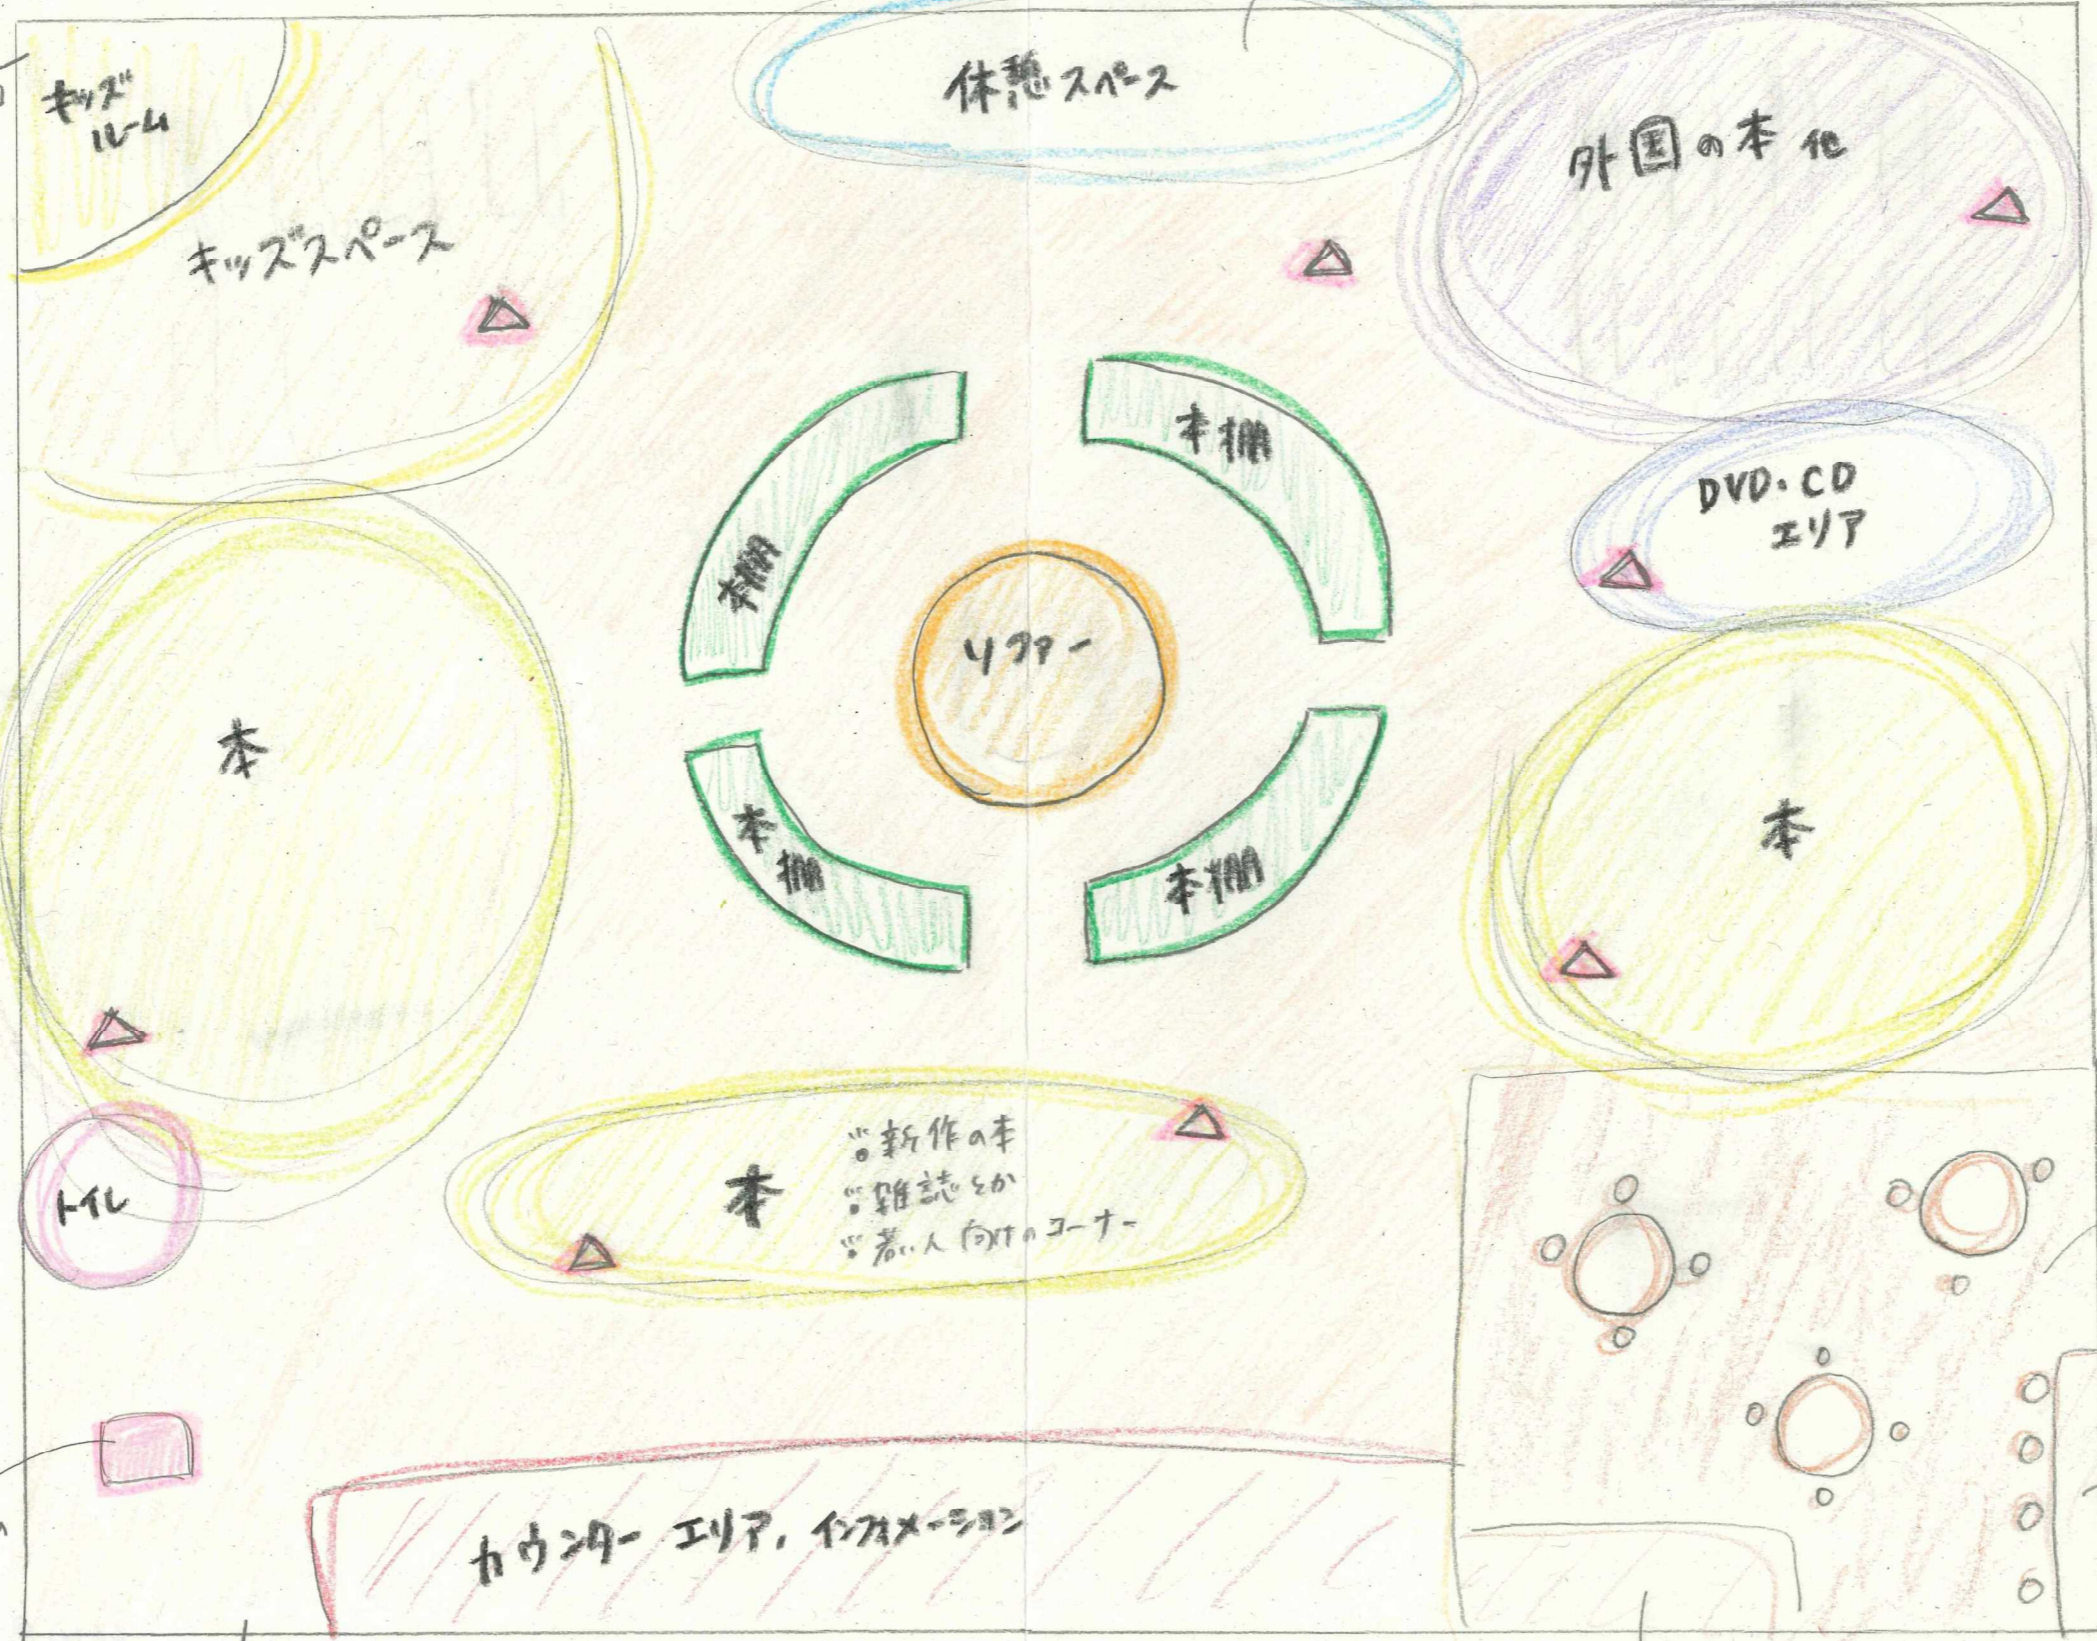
キッズルーム

キッズスペース

休憩スペース

外国の本 他

DVD・CD エリア

本棚

本棚

ソファー

本棚

本棚

本

本

本

※新作の本
※雑誌とか
※若い人向けのコーナー

トイレ

カウンター エリア, インフォメーション